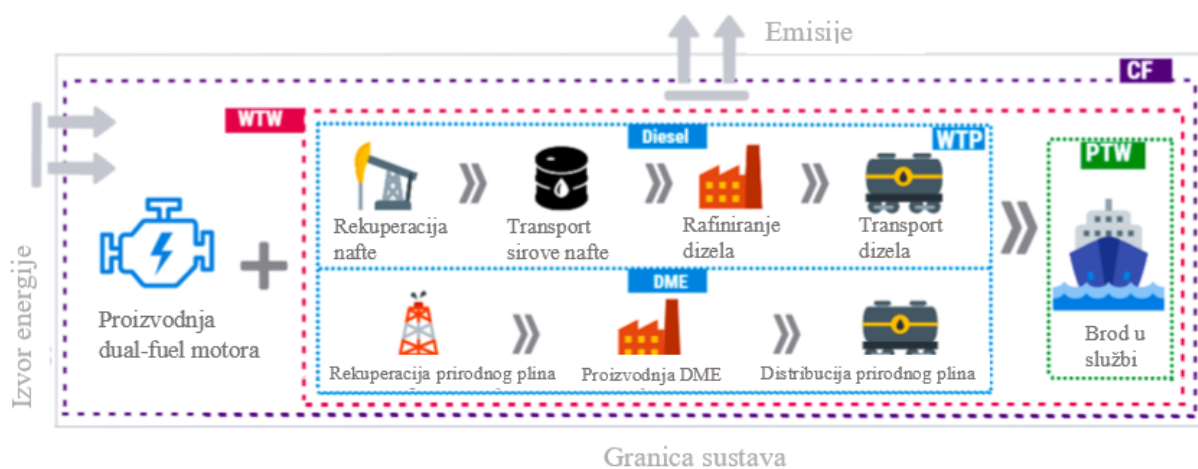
Emisije

CF

Izvor energije

WTW

Diesel

WTP

Rekuperacija nafte

Transport sirove nafte

Rafiniranje dizela

Transport dizela

PTW

Proizvodnja dual-fuel motora

DME

Rekuperacija prirodnog plina

Proizvodnja DME

Distribucija prirodnog plina

Brod u službi

Granica sustava